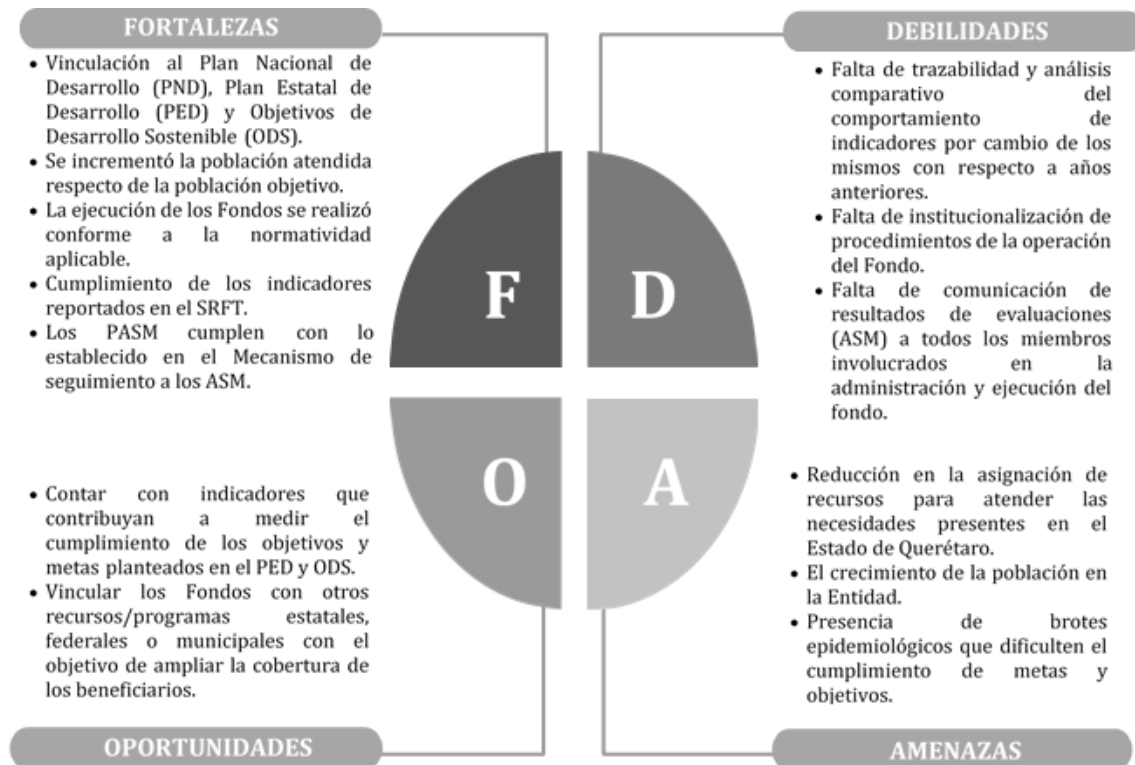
FORTALEZAS

• Vinculación al Plan Nacional de Desarrollo (PND), Plan Estatal de Desarrollo (PED) y Objetivos de Desarrollo Sostenible (ODS).
• Se incrementó la población atendida respecto de la población objetivo.
• La ejecución de los Fondos se realizó conforme a la normatividad aplicable.
• Cumplimiento de los indicadores reportados en el SRFT.
• Los PASM cumplen con lo establecido en el Mecanismo de seguimiento a los ASM.

DEBILIDADES

• Falta de trazabilidad y análisis comparativo del comportamiento de indicadores por cambio de los mismos con respecto a años anteriores.
• Falta de institucionalización de procedimientos de la operación del Fondo.
• Falta de comunicación de resultados de evaluaciones (ASM) a todos los miembros involucrados en la administración y ejecución del fondo.

F

D

O

A

• Contar con indicadores que contribuyan a medir el cumplimiento de los objetivos y metas planteados en el PED y ODS.
• Vincular los Fondos con otros recursos/programas estatales, federales o municipales con el objetivo de ampliar la cobertura de los beneficiarios.

OPORTUNIDADES

• Reducción en la asignación de recursos para atender las necesidades presentes en el Estado de Querétaro.
• El crecimiento de la población en la Entidad.
• Presencia de brotes epidemiológicos que dificulten el cumplimiento de metas y objetivos.

AMENAZAS